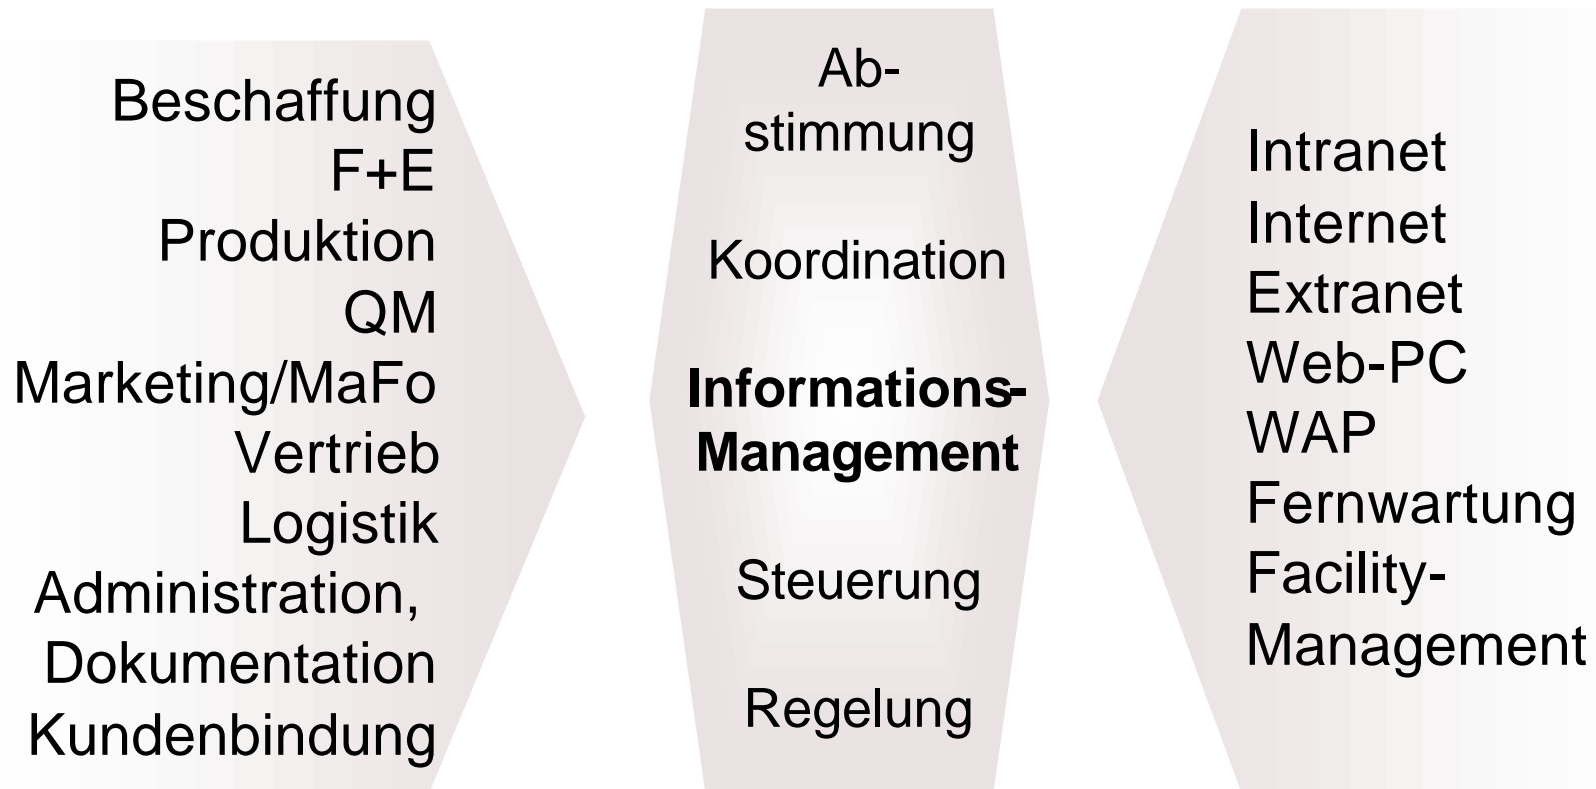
Beschaffung
F+E
Produktion
QM
Marketing/MaFo
Vertrieb
Logistik
Administration,
Dokumentation
Kundenbindung

Abstimmung

Koordination

**Informations-Management**

Steuerung

Regelung

Intranet
Internet
Extranet
Web-PC
WAP
Fernwartung
Facility-Management